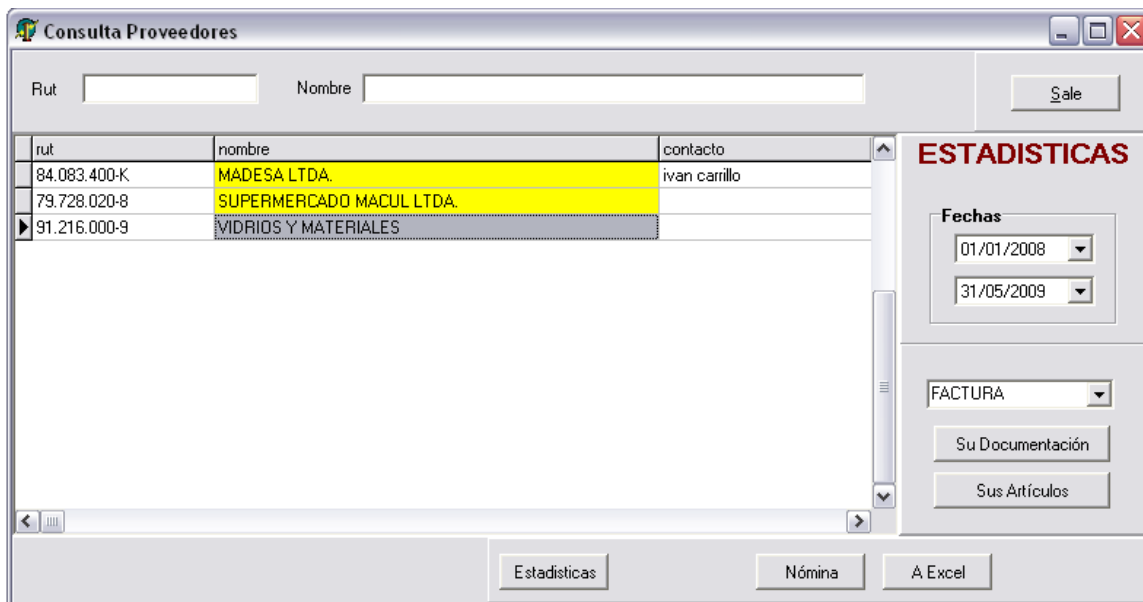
Consulta Proveedores

Rut

Nombre

Sale

| rut | nombre | contacto |
|---|---|---|
| 84.083.400-K | MADESA LTDA. | ivan carrillo |
| 79.728.020-8 | SUPERMERCADO MACUL LTDA. | |
| 91.216.000-9 | VIDRIOS Y MATERIALES | |

ESTADISTICAS

Fechas

01/01/2008

31/05/2009

FACTURA

Su Documentación

Sus Artículos

Estadisticas

Nómina

A Excel